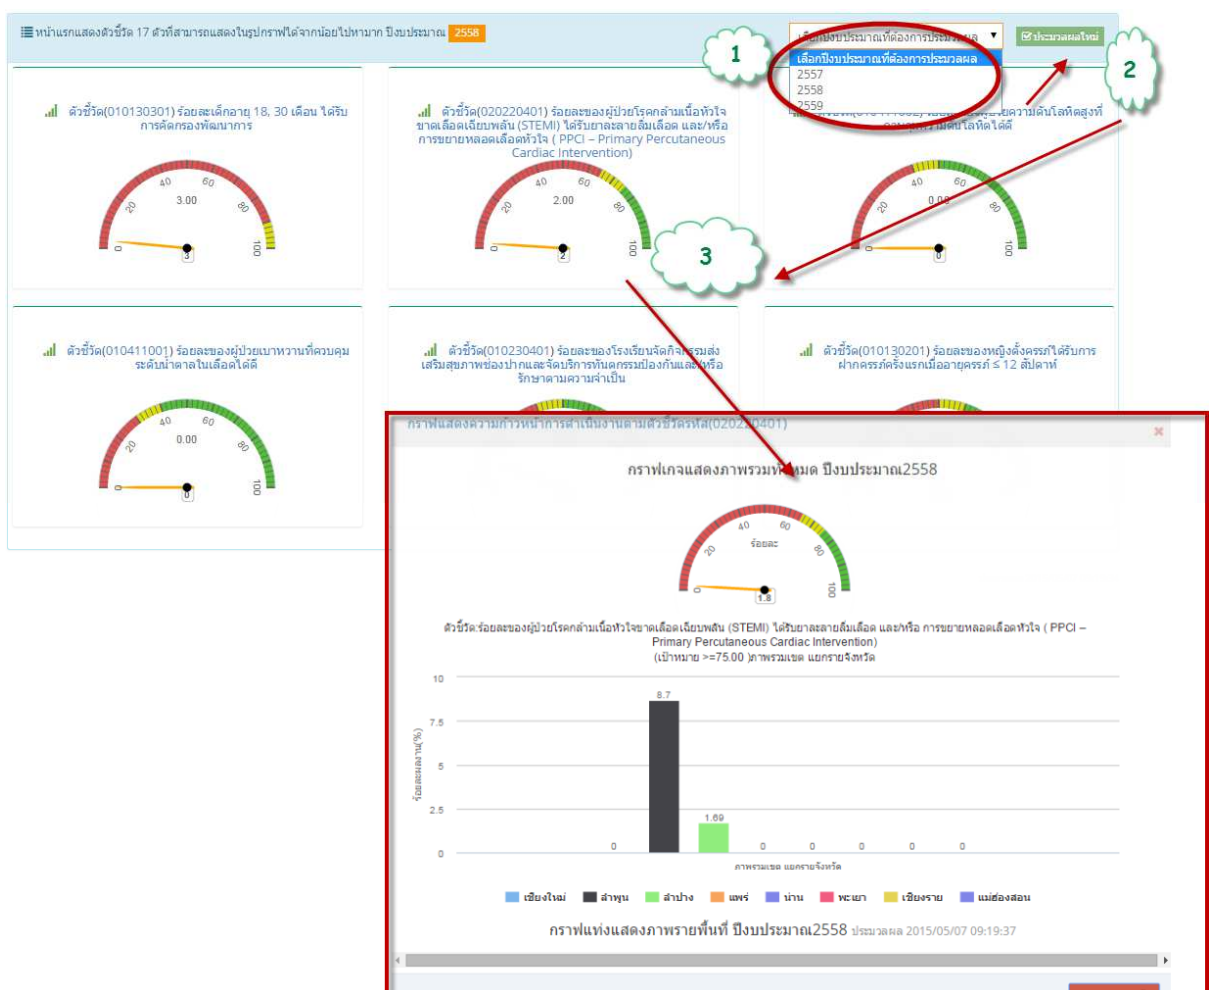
หน้าแรกแสดงตัวชี้วัด 17 ตัวที่สามารถแสดงในรูปกราฟได้จากน้อยไปหามาก ปีงบประมาณ 2558

เลือกปีงบประมาณที่ต้องการประมวลผล
เลือกปีงบประมาณที่ต้องการประมวลผล
2557
2558
2559

ประมวลผลใหม่

1

2

3

ตัวชี้วัด(010130301) ร้อยละเด็กอายุ 18, 30 เดือน ได้รับการคัดกรองพัฒนาการ

20 40 60 80 100 0
3.00
3

ตัวชี้วัด(020220401) ร้อยละของผู้ป่วยโรคกล้ามเนื้อหัวใจขาดเลือดเฉียบพลัน (STEMI) ได้รับยาละลายลิ่มเลือด และ/หรือการขยายหลอดเลือดหัวใจ ( PPCI – Primary Percutaneous Cardiac Intervention)

20 40 60 80 100 0
2.00
2

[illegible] ความดันโลหิตสูงที่ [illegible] ได้ดี

20 40 60 80 100
0.00
0

ตัวชี้วัด(010411001) ร้อยละของผู้ป่วยเบาหวานที่ควบคุมระดับน้ำตาลในเลือดได้ดี

20 40 60 80 100
0.00
0

ตัวชี้วัด(010230401) ร้อยละของโรงเรียนจัดกิจกรรมส่งเสริมสุขภาพช่องปากและจัดบริการทันตกรรมป้องกันและ/หรือรักษาตามความจำเป็น

ตัวชี้วัด(010130201) ร้อยละของหญิงตั้งครรภ์ได้รับการฝากครรภ์ครั้งแรกเมื่ออายุครรภ์ ≤ 12 สัปดาห์

กราฟแสดงความก้าวหน้าการดำเนินงานตามตัวชี้วัดรหัส(020220401)

กราฟเกจแสดงภาพรวมทั้งหมด ปีงบประมาณ2558

20 40 60 80 100 0
ร้อยละ
1.8

ตัวชี้วัด:ร้อยละของผู้ป่วยโรคกล้ามเนื้อหัวใจขาดเลือดเฉียบพลัน (STEMI) ได้รับยาละลายลิ่มเลือด และ/หรือ การขยายหลอดเลือดหัวใจ ( PPCI – Primary Percutaneous Cardiac Intervention)
(เป้าหมาย >=75.00 )ภาพรวมเขต แยกรายจังหวัด

10
7.5
5
2.5
0
ร้อยละผลงาน(%)

0 8.7 1.69 0 0 0 0 0

ภาพรวมเขต แยกรายจังหวัด

เชียงใหม่ ลำพูน ลำปาง แพร่ น่าน พะเยา เชียงราย แม่ฮ่องสอน

กราฟแท่งแสดงภาพรายพื้นที่ ปีงบประมาณ2558 ประมวลผล 2015/05/07 09:19:37